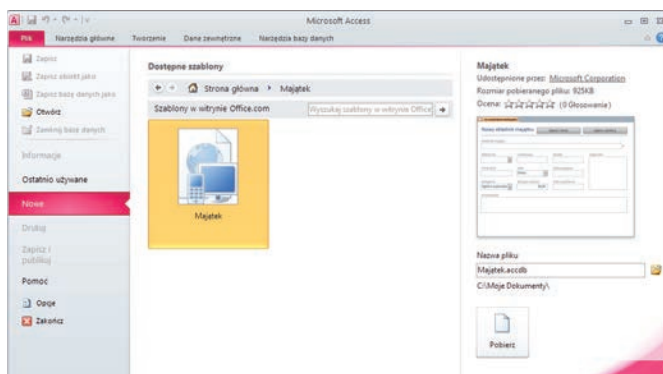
Microsoft Access

Plik | Narzędzia główne | Tworzenie | Dane zewnętrzne | Narzędzia bazy danych

Zapisz
Zapisz obiekt jako
Zapisz bazę danych jako
Otwórz
Zamknij bazę danych
Informacje
Ostatnio używane
Nowe
Drukuj
Zapisz i publikuj
Pomoc
Opcje
Zakończ

Dostępne szablony

Strona główna › Majątek

Szablony w witrynie Office.com
Wyszukaj szablony w witrynie Office

Majątek

Majątek
Udostępnione przez: Microsoft Corporation
Rozmiar pobieranego pliku: 925KB
Ocena: ☆☆☆☆☆ (0 Głosowanie)

Nazwa pliku
Majątek.accdb
C:\Moje Dokumenty\

Pobierz